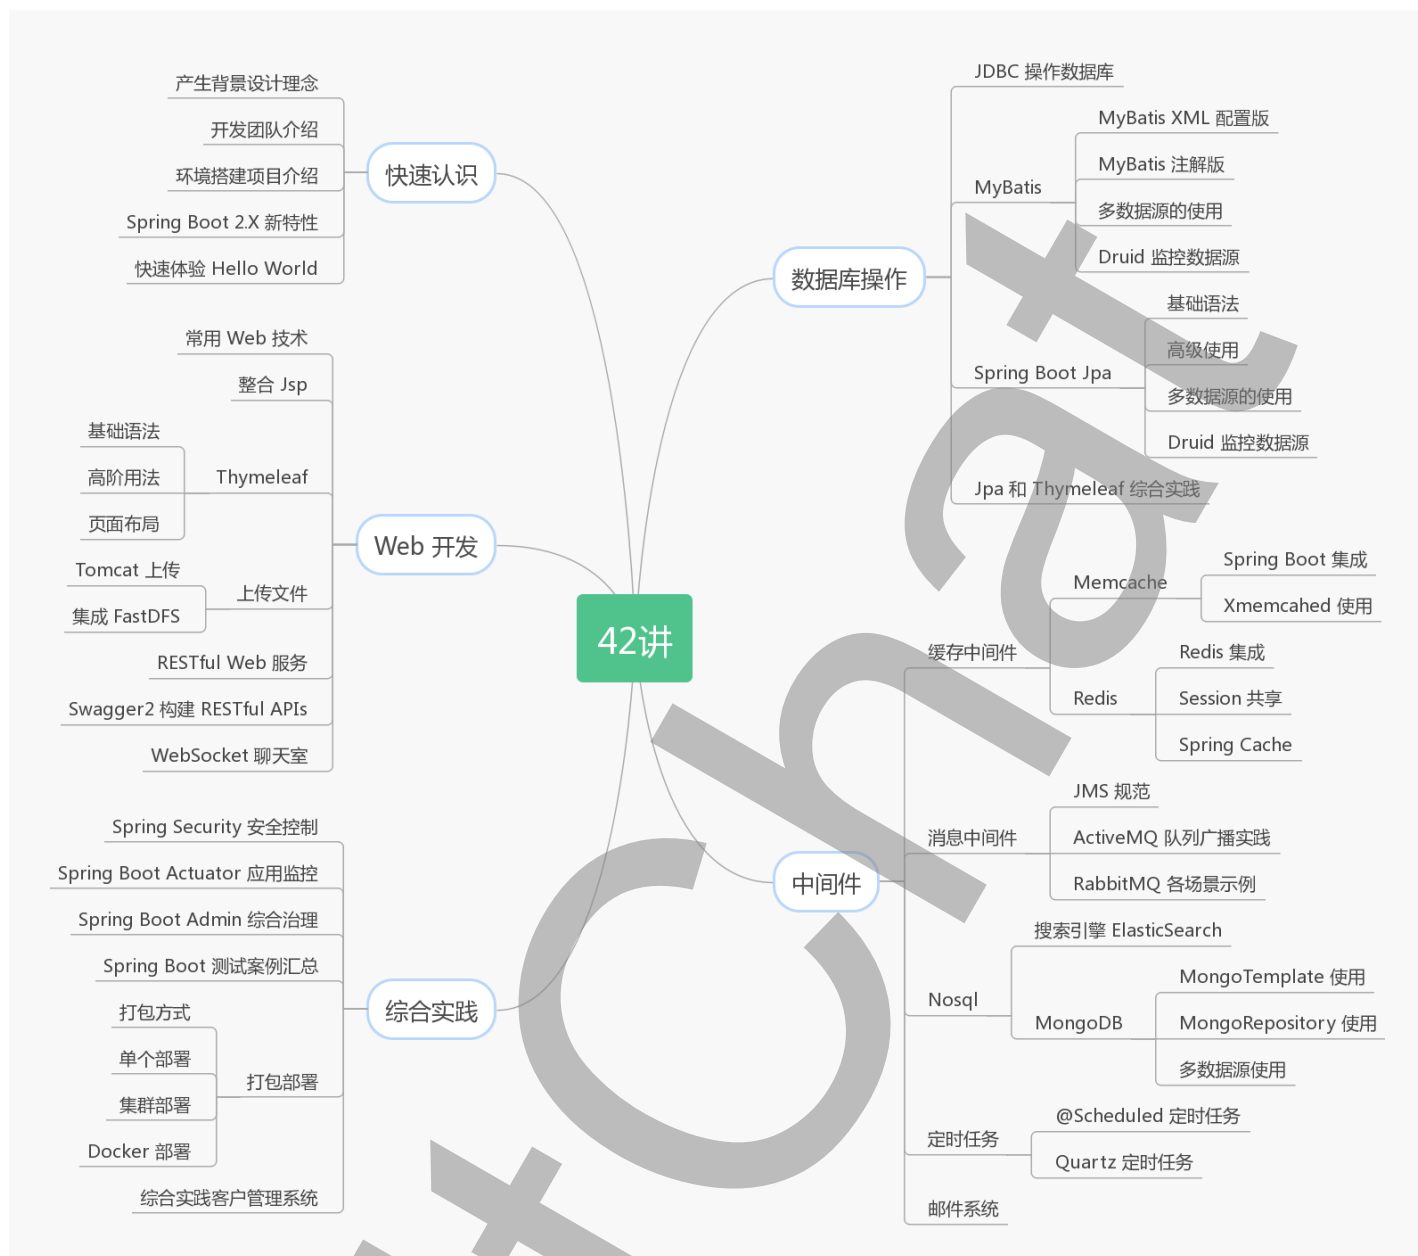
42讲

快速认识
产生背景设计理念
开发团队介绍
环境搭建项目介绍
Spring Boot 2.X 新特性
快速体验 Hello World

Web 开发
常用 Web 技术
整合 Jsp
Thymeleaf
基础语法
高阶用法
页面布局
上传文件
Tomcat 上传
集成 FastDFS
RESTful Web 服务
Swagger2 构建 RESTful APIs
WebSocket 聊天室

综合实践
Spring Security 安全控制
Spring Boot Actuator 应用监控
Spring Boot Admin 综合治理
Spring Boot 测试案例汇总
打包部署
打包方式
单个部署
集群部署
Docker 部署
综合实践客户管理系统

数据库操作
JDBC 操作数据库
MyBatis
MyBatis XML 配置版
MyBatis 注解版
多数据源的使用
Druid 监控数据源
Spring Boot Jpa
基础语法
高级使用
多数据源的使用
Druid 监控数据源
Jpa 和 Thymeleaf 综合实践

中间件
缓存中间件
Memcache
Spring Boot 集成
Xmemcahed 使用
Redis
Redis 集成
Session 共享
Spring Cache
消息中间件
JMS 规范
ActiveMQ 队列广播实践
RabbitMQ 各场景示例
Nosql
搜索引擎 ElasticSearch
MongoDB
MongoTemplate 使用
MongoRepository 使用
多数据源使用
定时任务
@Scheduled 定时任务
Quartz 定时任务
邮件系统